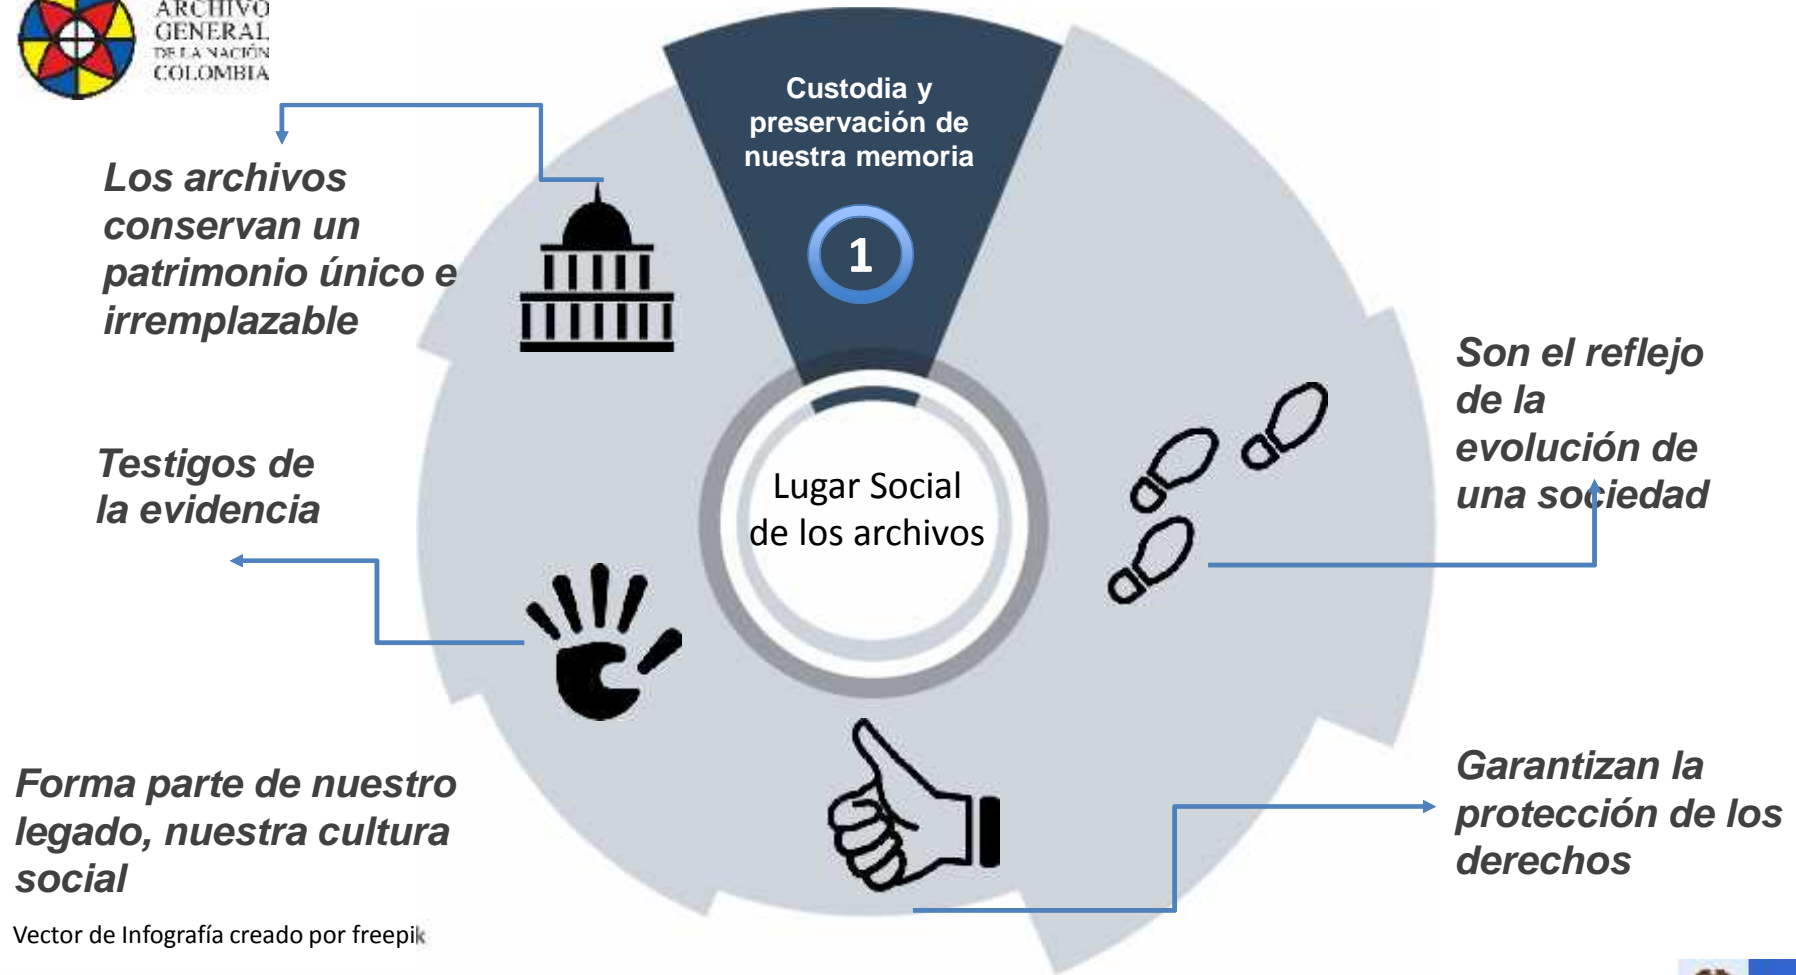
ARCHIVO GENERAL DE LA NACIÓN COLOMBIA

Custodia y preservación de nuestra memoria

1

Los archivos conservan un patrimonio único e irremplazable

Son el reflejo de la evolución de una sociedad

Lugar Social de los archivos

Testigos de la evidencia

Forma parte de nuestro legado, nuestra cultura social

Garantizan la protección de los derechos

Vector de Infografía creado por freepik